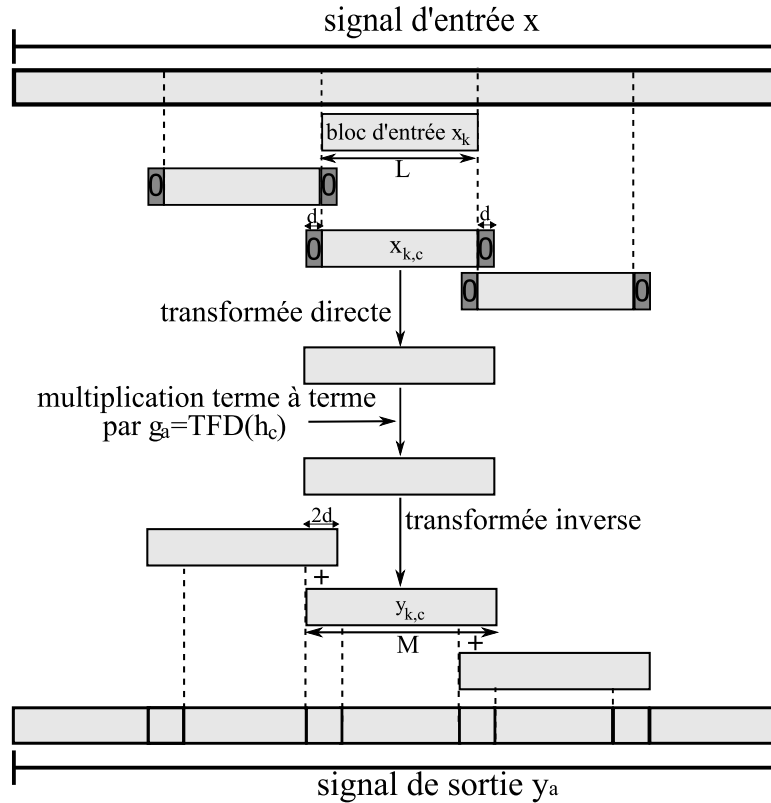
signal d'entrée x

bloc d'entrée $x_k$

L

0 0

d d

0 $x_{k,c}$ 0

0 0

transformée directe

multiplication terme à terme par $g_a$=TFD($h_c$)

2d

transformée inverse

+

$y_{k,c}$

M

+

signal de sortie $y_a$